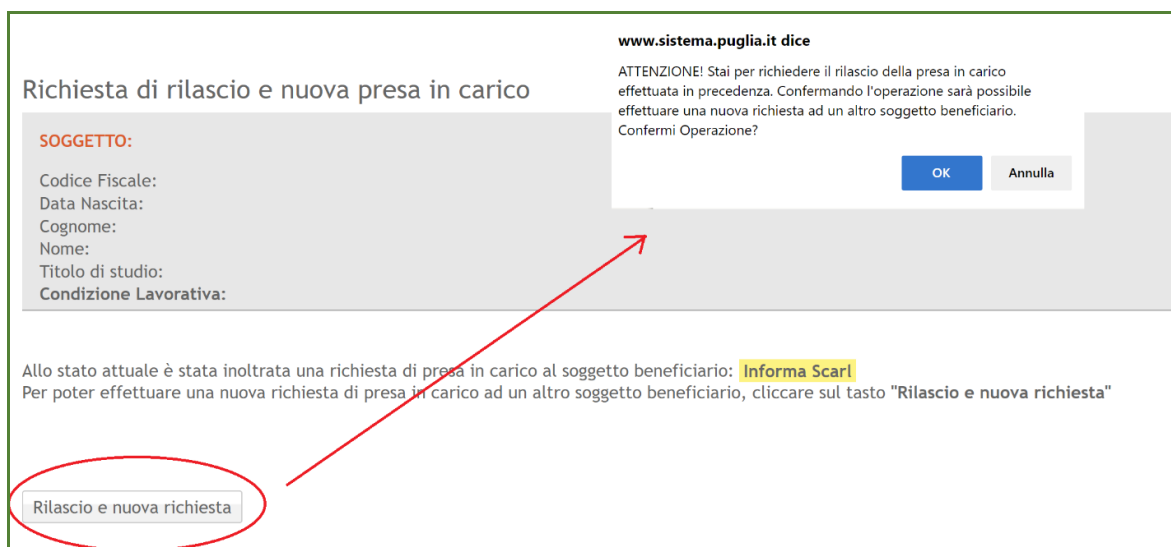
www.sistema.puglia.it dice

ATTENZIONE! Stai per richiedere il rilascio della presa in carico effettuata in precedenza. Confermando l'operazione sarà possibile effettuare una nuova richiesta ad un altro soggetto beneficiario. Confermi Operazione?

OK

Annulla

Richiesta di rilascio e nuova presa in carico

SOGGETTO:

Codice Fiscale:
Data Nascita:
Cognome:
Nome:
Titolo di studio:
Condizione Lavorativa:

Allo stato attuale è stata inoltrata una richiesta di presa in carico al soggetto beneficiario: Informa Scarl
Per poter effettuare una nuova richiesta di presa in carico ad un altro soggetto beneficiario, cliccare sul tasto "Rilascio e nuova richiesta"

Rilascio e nuova richiesta